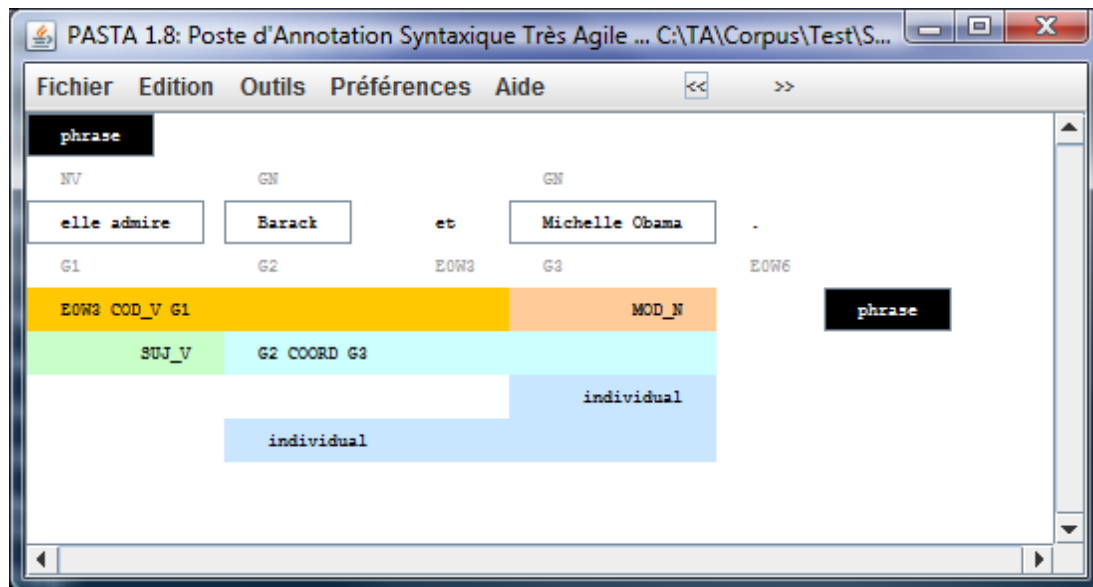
PASTA 1.8: Poste d'Annotation Syntaxique Très Agile ... C:\TA\Corpus\Test\S...

Fichier Edition Outils Préférences Aide << >>

phrase

NV GN GN

elle admire Barack et Michelle Obama .

G1 G2 E0W3 G3 E0W6

E0W3 COD_V G1 MOD_N phrase

SUJ_V G2 COORD G3

individual

individual